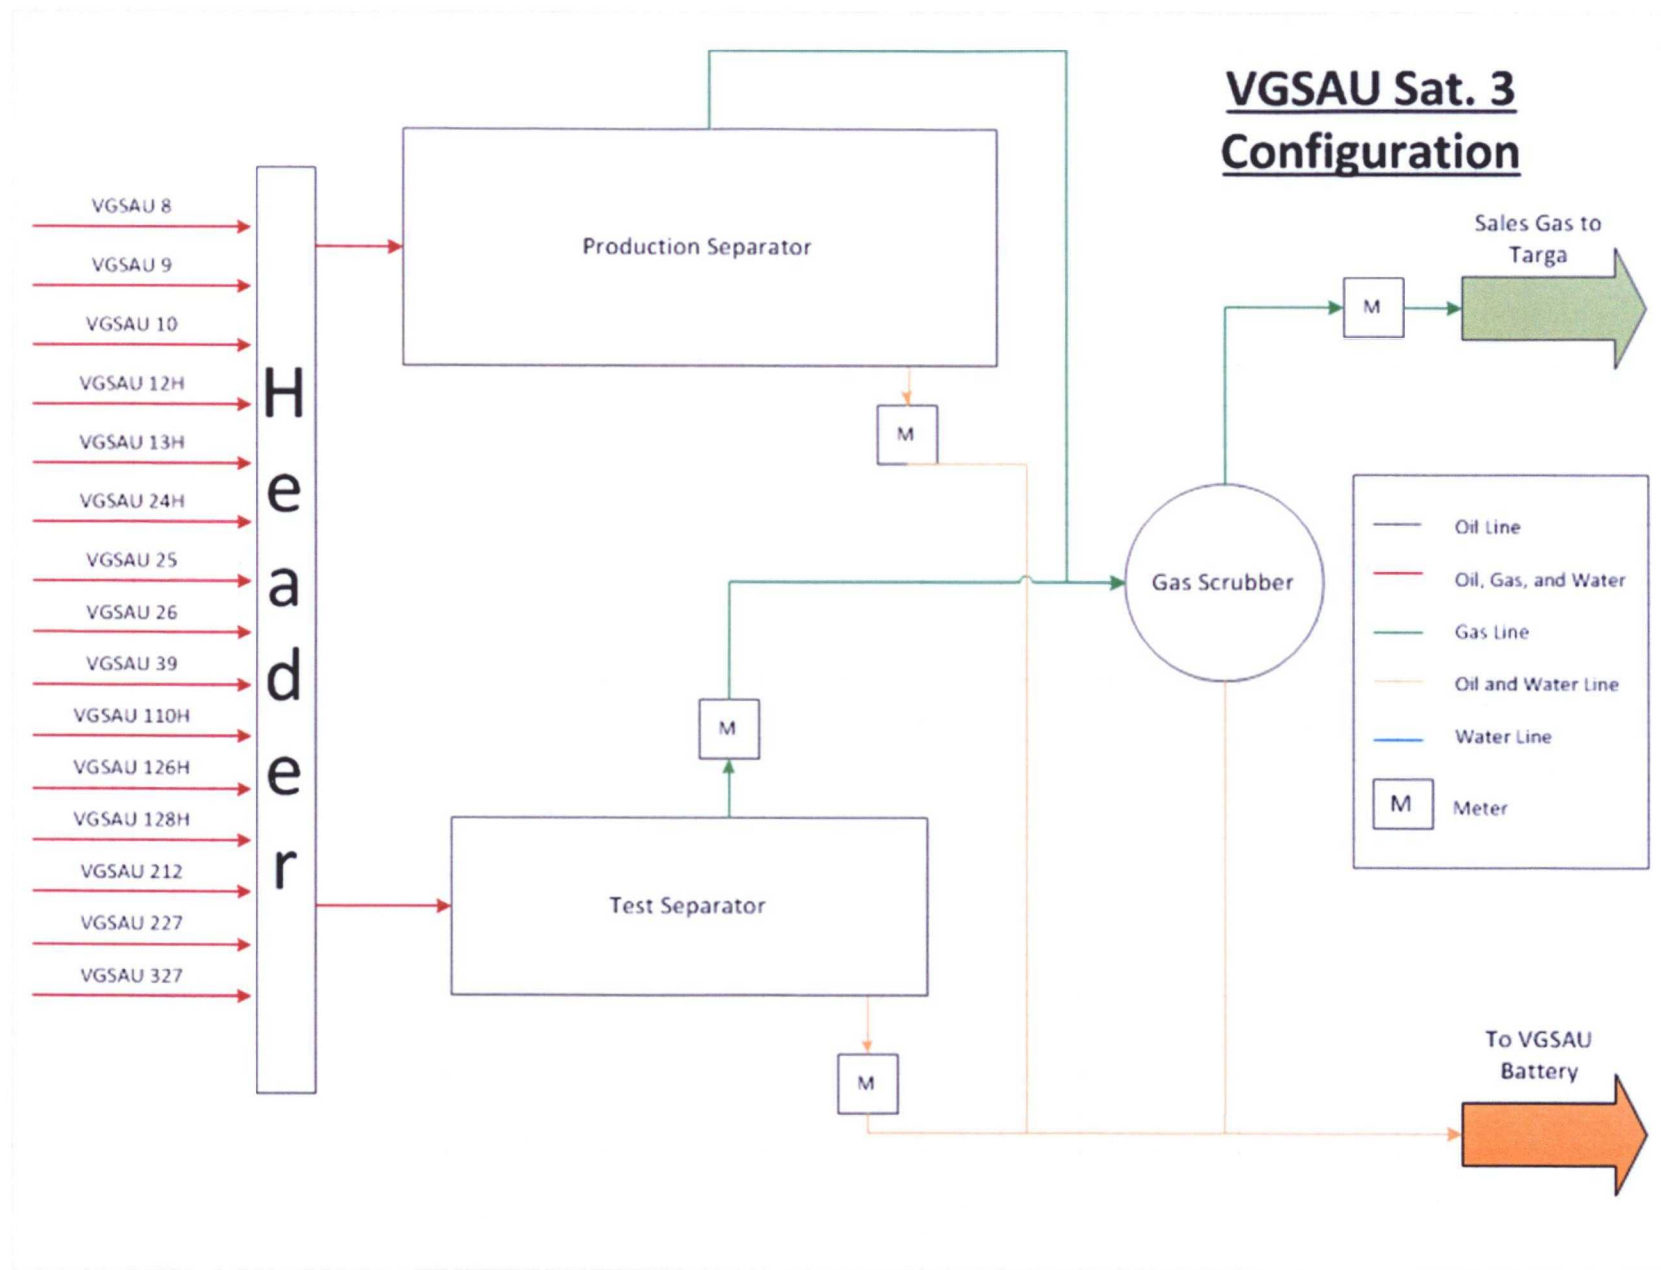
VGSAU Sat. 3 Configuration

VGSAU 8
VGSAU 9
VGSAU 10
VGSAU 12H
VGSAU 13H
VGSAU 24H
VGSAU 25
VGSAU 26
VGSAU 39
VGSAU 110H
VGSAU 126H
VGSAU 128H
VGSAU 212
VGSAU 227
VGSAU 327

Header

Production Separator

M

Test Separator

M

M

Gas Scrubber

M

Sales Gas to Targa

To VGSAU Battery

Oil Line
Oil, Gas, and Water
Gas Line
Oil and Water Line
Water Line
M Meter